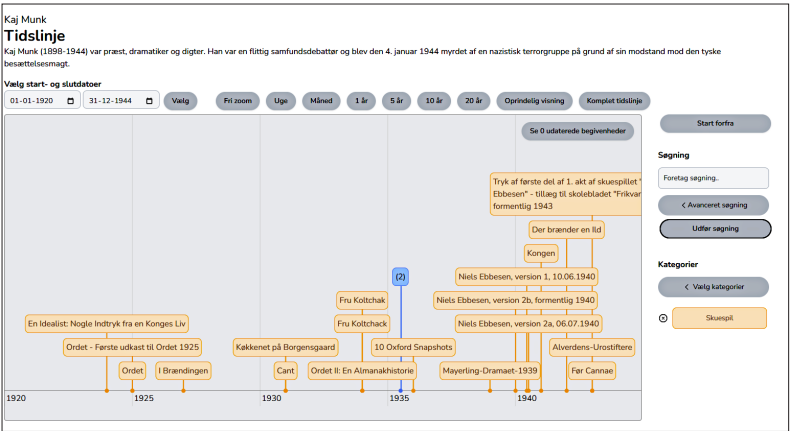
Kaj Munk

Tidslinje

Kaj Munk (1898-1944) var præst, dramatiker og digter. Han var en flittig samfundsdebattør og blev den 4. januar 1944 myrdet af en nazistisk terrorgruppe på grund af sin modstand mod den tyske besættelsesmagt.

Vælg start- og slutdatoer

01-01-1920 31-12-1944 Vælg

Fri zoom Uge Måned 1 år 5 år 10 år 20 år Oprindelig visning Komplet tidslinje

Se 0 udaterede begivenheder

Tryk af første del af 1. akt af skuespillet "Niels Ebbesen" - tillæg til skolebladet "Frikvarter", formentlig 1943

Der brænder en Ild

Kongen

Niels Ebbesen, version 1, 10.06.1940

Niels Ebbesen, version 2b, formentlig 1940

Niels Ebbesen, version 2a, 06.07.1940

(2)

Fru Koltchak

Fru Koltchack

En Idealist: Nogle Indtryk fra en Konges Liv

Ordet - Første udkast til Ordet 1925

Kokkenet på Borgensgaard

10 Oxford Snapshots

Alverdens-Urostiftere

Ordet

I Brændingen

Cant

Ordet II: En Almanakhistorie

Mayerling-Dramaet-1939

Før Cannae

1920 1925 1930 1935 1940

Start forfra

Søgning

Foretag søgning..

Avanceret søgning

Udfør søgning

Kategorier

Vælg kategorier

Skuespil